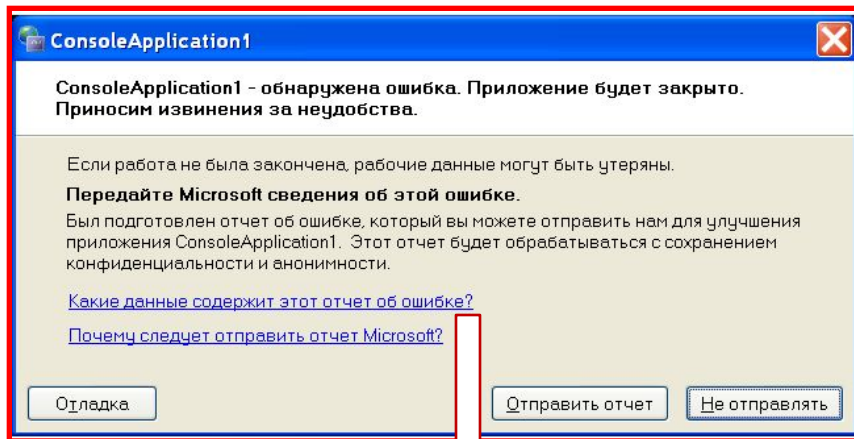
ConsoleApplication1

ConsoleApplication1 - обнаружена ошибка. Приложение будет закрыто. Приносим извинения за неудобства.

Если работа не была закончена, рабочие данные могут быть утеряны.

Передайте Microsoft сведения об этой ошибке.

Был подготовлен отчет об ошибке, который вы можете отправить нам для улучшения приложения ConsoleApplication1. Этот отчет будет обрабатываться с сохранением конфиденциальности и анонимности.

Какие данные содержит этот отчет об ошибке?

Почему следует отправить отчет Microsoft?

Отладка

Отправить отчет

Не отправлять